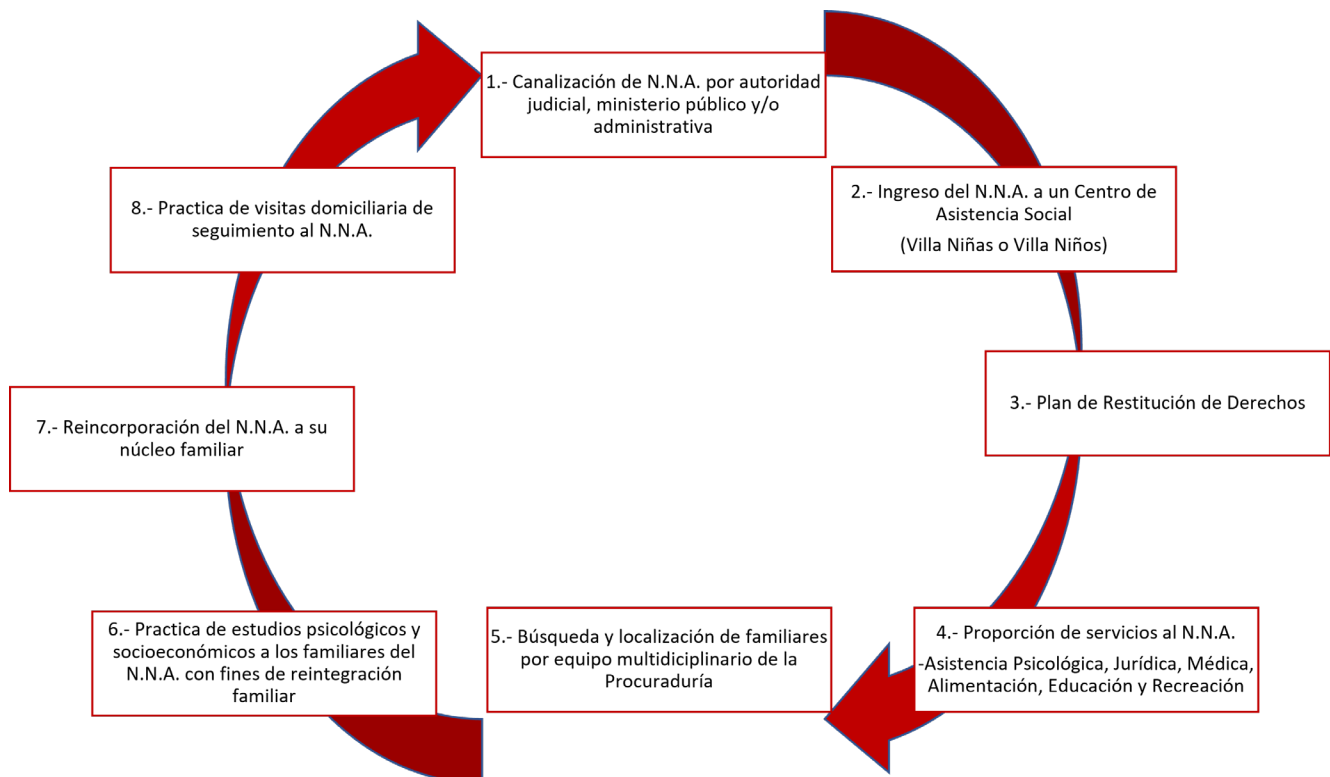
1.- Canalización de N.N.A. por autoridad judicial, ministerio público y/o administrativa

2.- Ingreso del N.N.A. a un Centro de Asistencia Social

(Villa Niñas o Villa Niños)

3.- Plan de Restitución de Derechos

4.- Proporción de servicios al N.N.A.

-Asistencia Psicológica, Jurídica, Médica, Alimentación, Educación y Recreación

5.- Búsqueda y localización de familiares por equipo multidiciplinario de la Procuraduría

6.- Practica de estudios psicológicos y socioeconómicos a los familiares del N.N.A. con fines de reintegración familiar

7.- Reincorporación del N.N.A. a su núcleo familiar

8.- Practica de visitas domiciliaria de seguimiento al N.N.A.